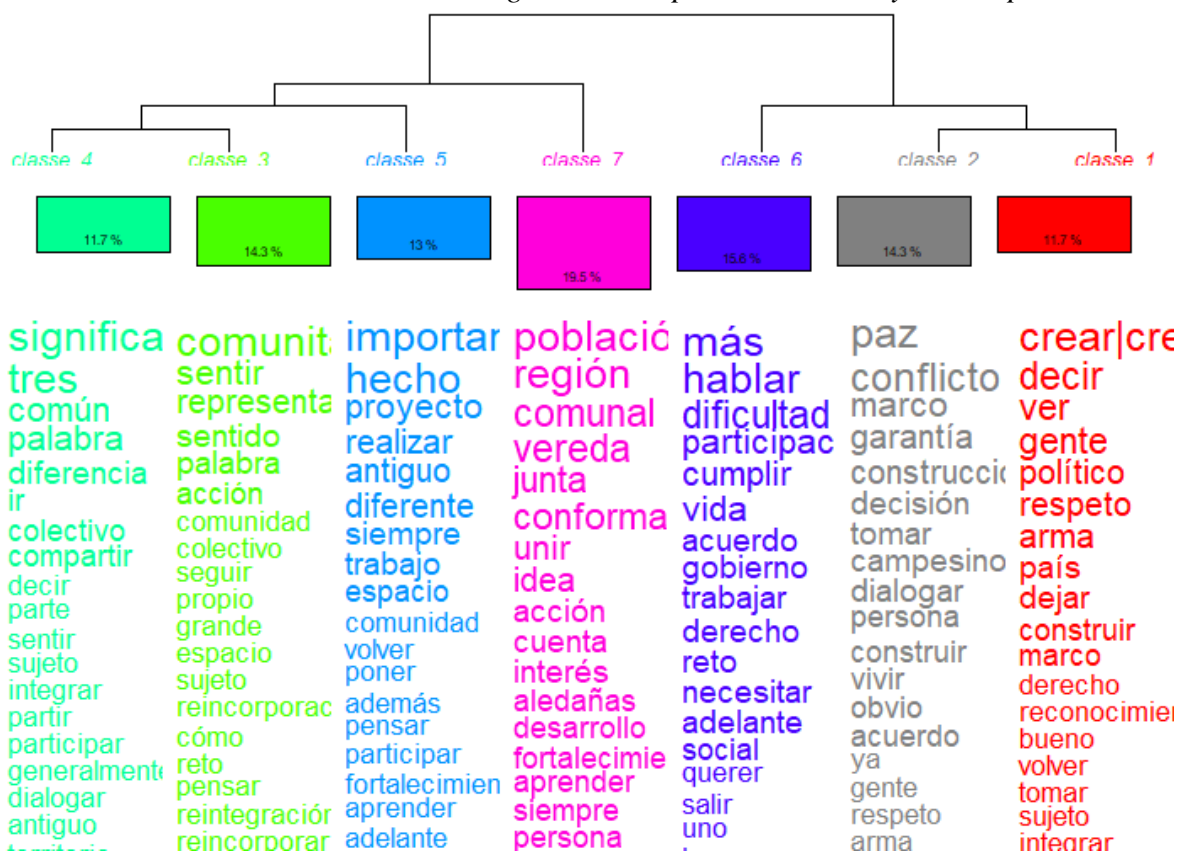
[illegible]

classe 4
11.7 %
significa
tres
común
palabra
diferencia
ir
colectivo
compartir
decir
parte
sentir
sujeto
integrar
partir
participar
generalmente
dialogar
antiguo
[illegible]

classe 3
14.3 %
comunit
sentir
representa
sentido
palabra
acción
comunidad
colectivo
seguir
propio
grande
espacio
sujeto
reincorporac
cómo
reto
pensar
reintegración
reincorporar

classe 5
13 %
importar
hecho
proyecto
realizar
antiguo
diferente
siempre
trabajo
espacio
comunidad
volver
poner
además
pensar
participar
fortalecimien
aprender
adelante

classe 7
19.5 %
poblacić
región
comunal
vereda
junta
conforma
unir
idea
acción
cuenta
interés
aledañas
desarrollo
fortalecimie
aprender
siempre
persona

classe 6
15.6 %
más
hablar
dificultad
participac
cumplir
vida
acuerdo
gobierno
trabajar
derecho
reto
necesitar
adelante
social
querer
salir
uno

classe 2
14.3 %
paz
conflicto
marco
garantía
construccić
decisión
tomar
campesino
dialogar
persona
construir
vivir
obvio
acuerdo
ya
gente
respeto
arma

classe 1
11.7 %
crear|cre
decir
ver
gente
político
respeto
arma
país
dejar
construir
marco
derecho
reconocimier
bueno
volver
tomar
sujeto
integrar